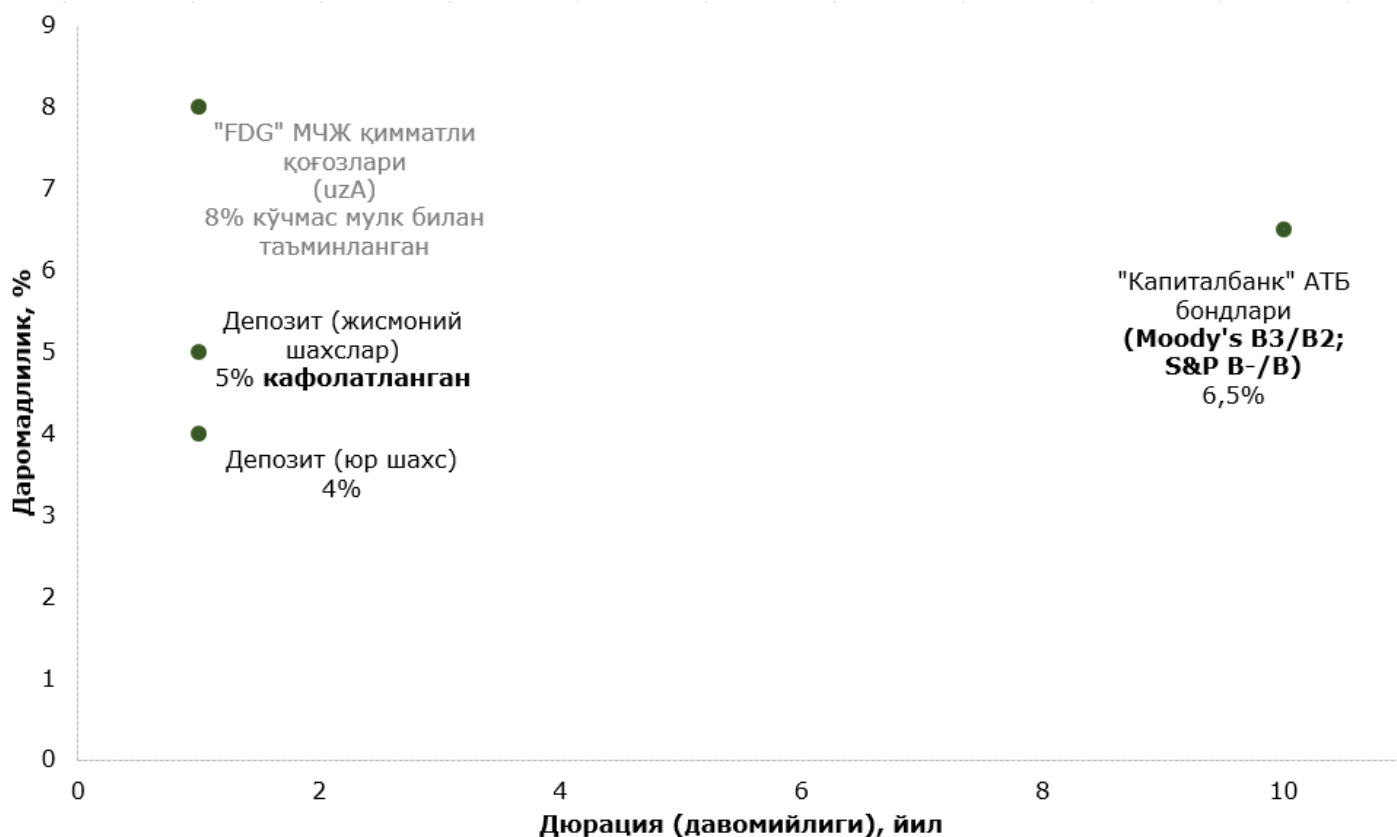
9
8
7
6
5
4
3
2
1
0

Даромадлилик, %

"FDG" МЧЖ қимматли қоғозлари (uzA) 8% кўчмас мулк билан таъминланган

Депозит (жисмоний шахслар) 5% **кафолатланган**

Депозит (юр шахс) 4%

"Капиталбанк" АТБ бондлари **(Moody's B3/B2; S&P B-/B)** 6,5%

0
2
4
6
8
10

Дюрация (давомийлиги), йил